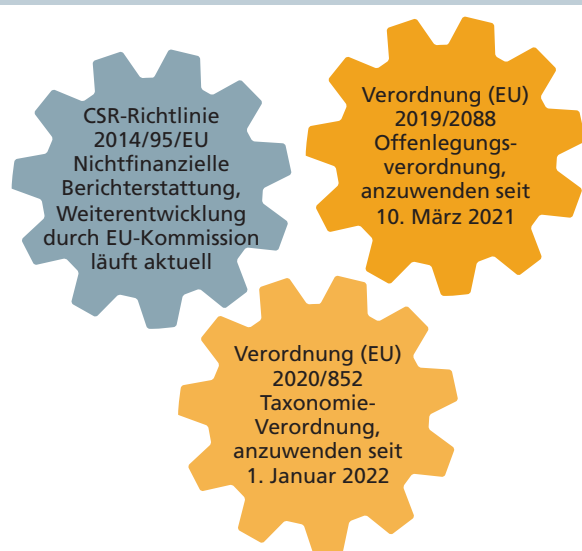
CSR-Richtlinie 2014/95/EU Nichtfinanzielle Berichterstattung, Weiterentwicklung durch EU-Kommission läuft aktuell

Verordnung (EU) 2019/2088 Offenlegungsverordnung, anzuwenden seit 10. März 2021

Verordnung (EU) 2020/852 Taxonomie-Verordnung, anzuwenden seit 1. Januar 2022